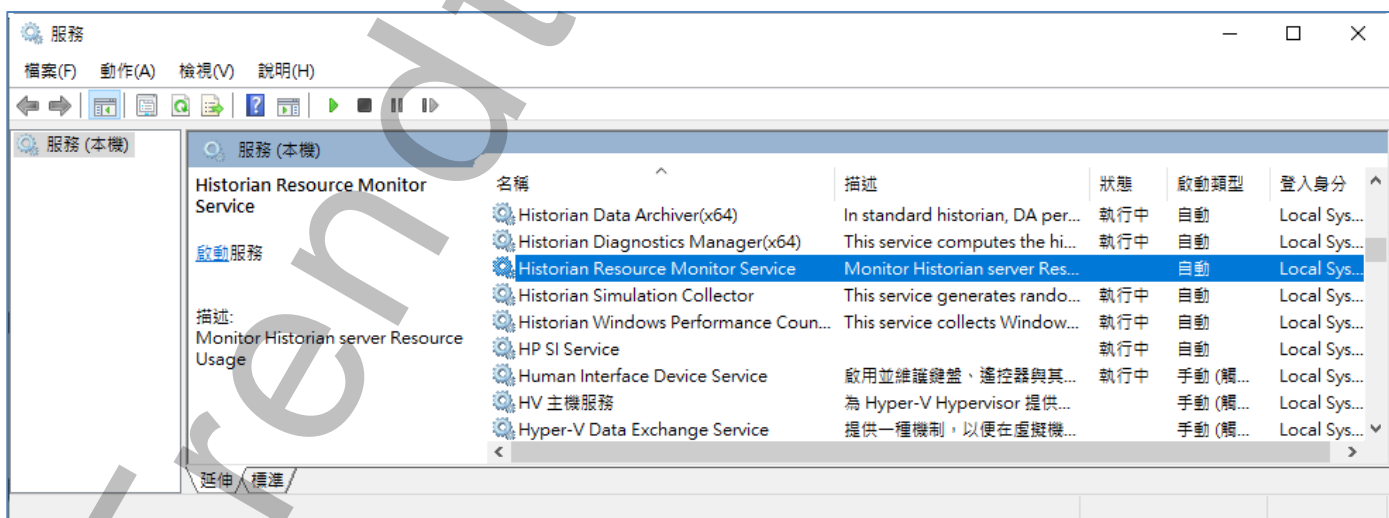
服務

檔案(F) 動作(A) 檢視(V) 說明(H)

服務 (本機)

服務 (本機)

Historian Resource Monitor Service

啟動服務

描述:
Monitor Historian server Resource Usage

| 名稱 | 描述 | 狀態 | 啟動類型 | 登入身分 |
|---|---|---|---|---|
| Historian Data Archiver(x64) | In standard historian, DA per... | 執行中 | 自動 | Local Sys... |
| Historian Diagnostics Manager(x64) | This service computes the hi... | 執行中 | 自動 | Local Sys... |
| Historian Resource Monitor Service | Monitor Historian server Res... | | 自動 | Local Sys... |
| Historian Simulation Collector | This service generates rando... | 執行中 | 自動 | Local Sys... |
| Historian Windows Performance Coun... | This service collects Window... | 執行中 | 自動 | Local Sys... |
| HP SI Service | | 執行中 | 自動 | Local Sys... |
| Human Interface Device Service | 啟用並維護鍵盤、遙控器與其... | 執行中 | 手動 (觸... | Local Sys... |
| HV 主機服務 | 為 Hyper-V Hypervisor 提供... | | 手動 (觸... | Local Sys... |
| Hyper-V Data Exchange Service | 提供一種機制，以便在虛擬機... | | 手動 (觸... | Local Sys... |

延伸 標準